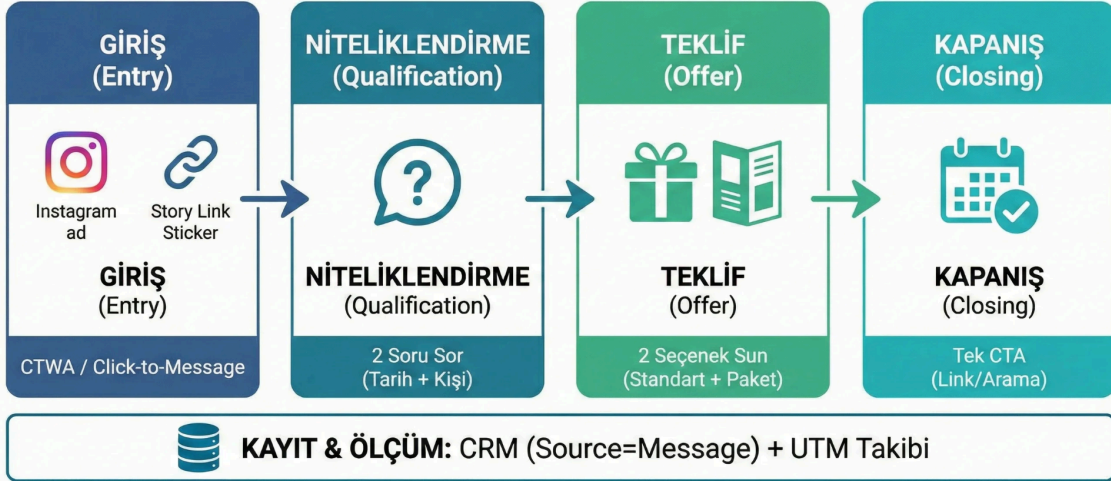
GİRİŞ
(Entry)

Instagram ad

Story Link Sticker

GİRİŞ
(Entry)

CTWA / Click-to-Message

NİTELİKLENDİRME
(Qualification)

?

NİTELİKLENDİRME
(Qualification)

2 Soru Sor
(Tarih + Kişi)

TEKLİF
(Offer)

TEKLİF
(Offer)

2 Seçenek Sun
(Standart + Paket)

KAPANIŞ
(Closing)

KAPANIŞ
(Closing)

Tek CTA
(Link/Arama)

KAYIT & ÖLÇÜM: CRM (Source=Message) + UTM Takibi